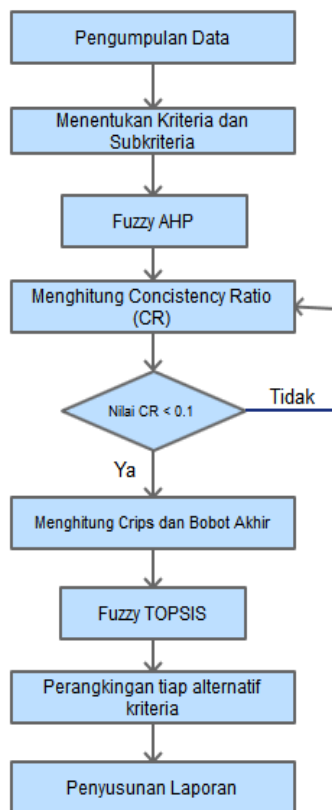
Pengumpulan Data

Menentukan Kriteria dan Subkriteria

Fuzzy AHP

Menghitung Concistency Ratio (CR)

Nilai CR < 0.1

Tidak

Ya

Menghitung Crips dan Bobot Akhir

Fuzzy TOPSIS

Perangkingan tiap alternatif kriteria

Penyusunan Laporan